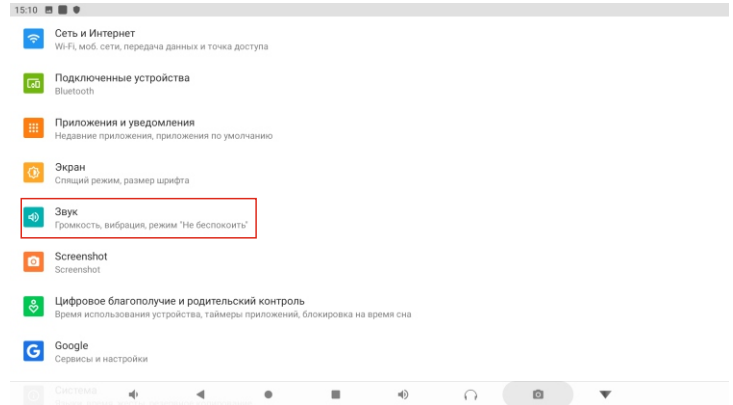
15:10

Сеть и Интернет
Wi-Fi, моб. сети, передача данных и точка доступа

Подключенные устройства
Bluetooth

Приложения и уведомления
Недавние приложения, приложения по умолчанию

Экран
Спящий режим, размер шрифта

Звук
Громкость, вибрация, режим "Не беспокоить"

Screenshot
Screenshot

Цифровое благополучие и родительский контроль
Время использования устройства, таймеры приложений, блокировка на время сна

Google
Сервисы и настройки

Система
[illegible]